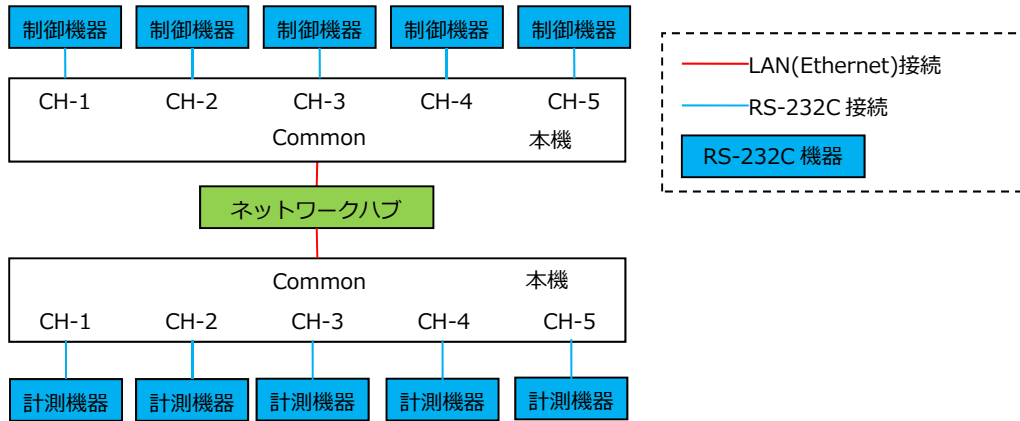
制御機器 制御機器 制御機器 制御機器 制御機器

CH-1 CH-2 CH-3 CH-4 CH-5

Common 本機

ネットワークハブ

Common 本機

CH-1 CH-2 CH-3 CH-4 CH-5

計測機器 計測機器 計測機器 計測機器 計測機器

LAN(Ethernet)接続

RS-232C 接続

RS-232C 機器